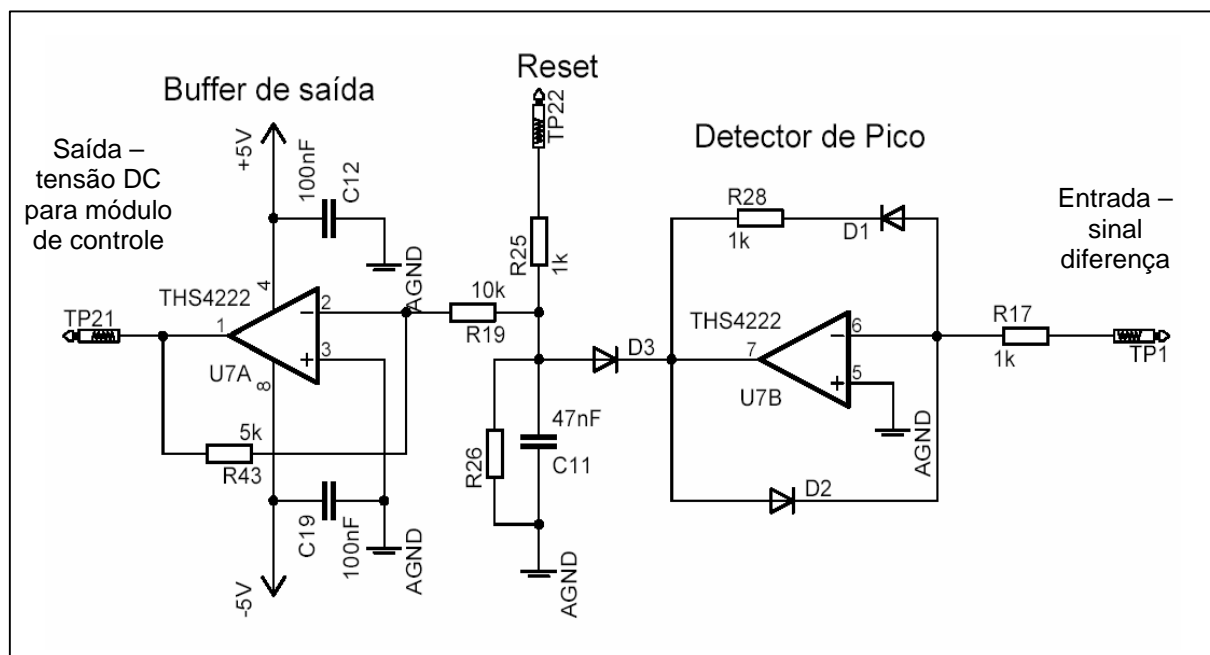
Buffer de saída

Reset

Detector de Pico

Saída – tensão DC para módulo de controle

Entrada – sinal diferença

+5V
100nF
C12
AGND
THS4222
4
2
1
3
U7A
8
TP21
5k
R43
C19
100nF
AGND
-5V

TP22
R25
1k
10k
R19
R26
47nF
C11
AGND
D3

R28
1k
D1
THS4222
7
6
5
U7B
AGND
D2
R17
1k
TP1